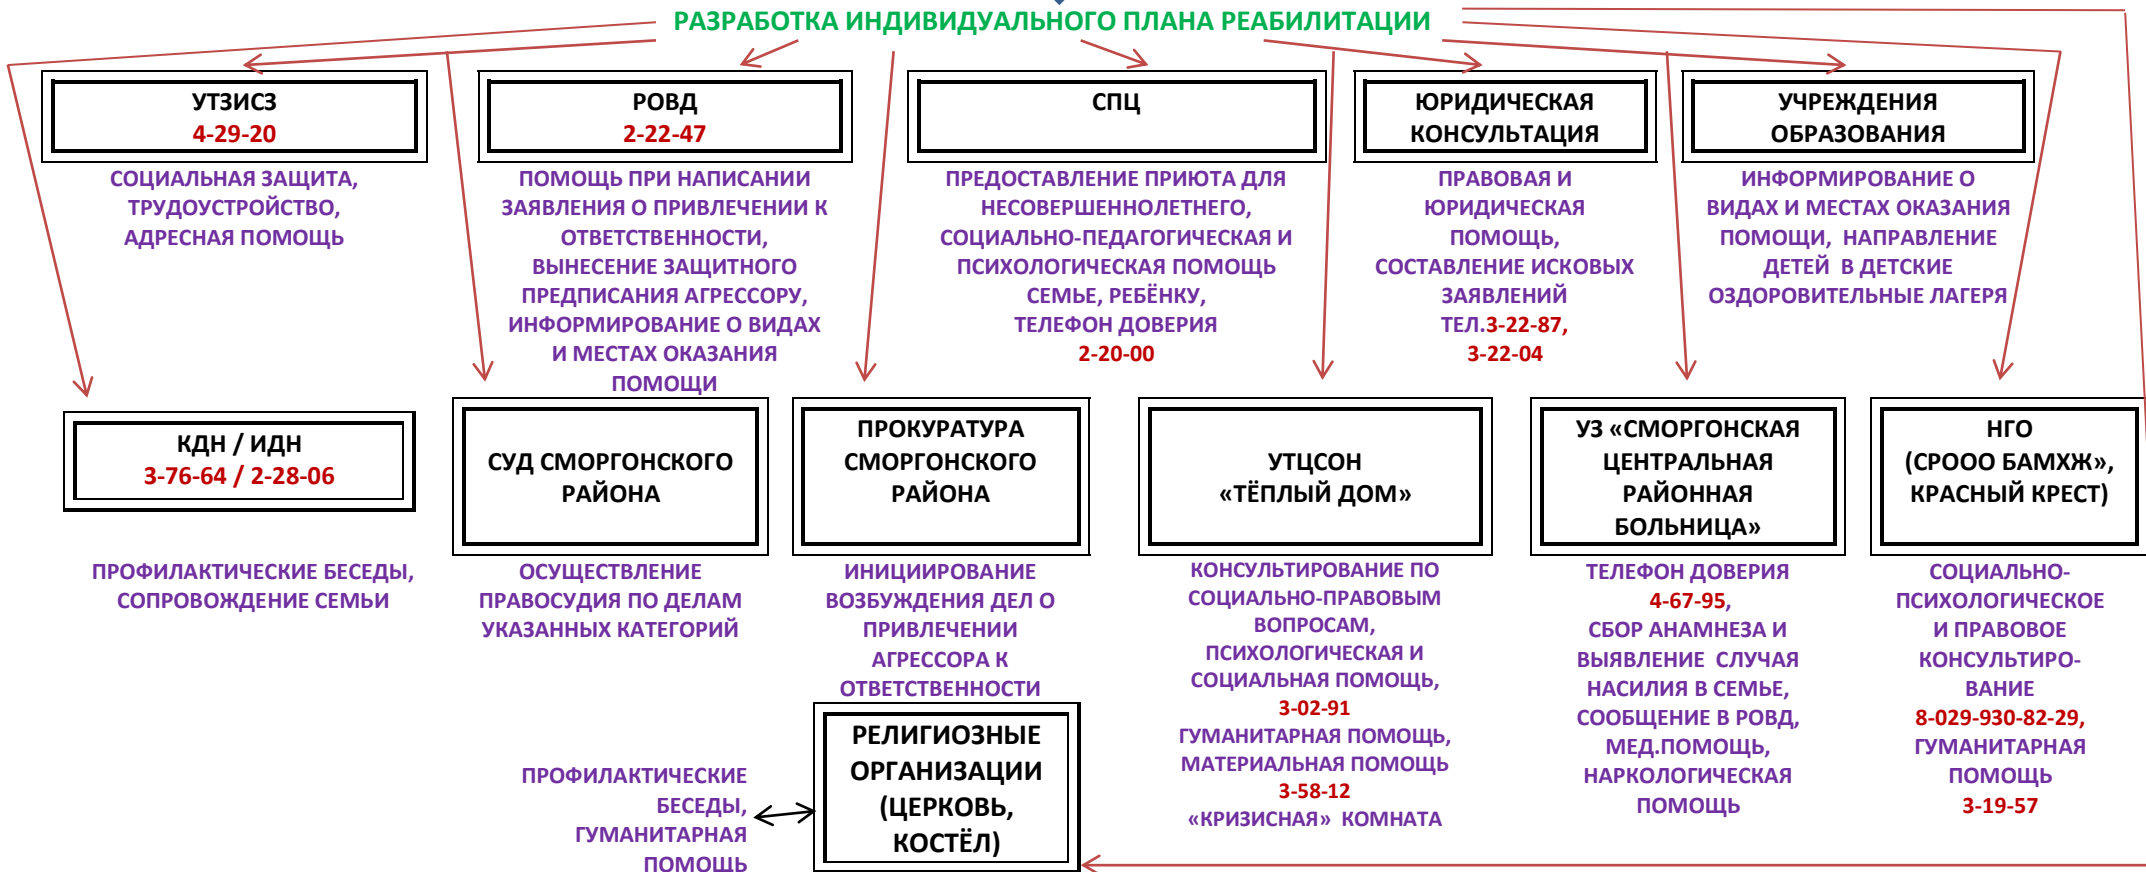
РАЗРАБОТКА ИНДИВИДУАЛЬНОГО ПЛАНА РЕАБИЛИТАЦИИ

УТЗИСЗ
4-29-20

СОЦИАЛЬНАЯ ЗАЩИТА, ТРУДОУСТРОЙСТВО, АДРЕСНАЯ ПОМОЩЬ

РОВД
2-22-47

ПОМОЩЬ ПРИ НАПИСАНИИ ЗАЯВЛЕНИЯ О ПРИВЛЕЧЕНИИ К ОТВЕТСТВЕННОСТИ, ВЫНЕСЕНИЕ ЗАЩИТНОГО ПРЕДПИСАНИЯ АГРЕССОРУ, ИНФОРМИРОВАНИЕ О ВИДАХ И МЕСТАХ ОКАЗАНИЯ ПОМОЩИ

СПЦ

ПРЕДОСТАВЛЕНИЕ ПРИЮТА ДЛЯ НЕСОВЕРШЕНputНОЛЕТНЕГО, СОЦИАЛЬНО-ПЕДАГОГИЧЕСКАЯ И ПСИХОЛОГИЧЕСКАЯ ПОМОЩЬ СЕМЬЕ, РЕБЁНКУ, ТЕЛЕФОН ДОВЕРИЯ
2-20-00

ЮРИДИЧЕСКАЯ КОНСУЛЬТАЦИЯ

ПРАВОВАЯ И ЮРИДИЧЕСКАЯ ПОМОЩЬ, СОСТАВЛЕНИЕ ИСКОВЫХ ЗАЯВЛЕНИЙ
ТЕЛ.3-22-87,
3-22-04

УЧРЕЖДЕНИЯ ОБРАЗОВАНИЯ

ИНФОРМИРОВАНИЕ О ВИДАХ И МЕСТАХ ОКАЗАНИЯ ПОМОЩИ, НАПРАВЛЕНИЕ ДЕТЕЙ В ДЕТСКИЕ ОЗДОРОВИТЕЛЬНЫЕ ЛАГЕРЯ

КДН / ИДН
3-76-64 / 2-28-06

ПРОФИЛАКТИЧЕСКИЕ БЕСЕДЫ, СОПРОВОЖДЕНИЕ СЕМЬИ

СУД СМОРГОНСКОГО РАЙОНА

ОСУЩЕСТВЛЕНИЕ ПРАВОСУДИЯ ПО ДЕЛАМ УКАЗАННЫХ КАТЕГОРИЙ

ПРОКУРАТУРА СМОРГОНСКОГО РАЙОНА

ИНИЦИИРОВАНИЕ ВОЗБУЖДЕНИЯ ДЕЛ О ПРИВЛЕЧЕНИИ АГРЕССОРА К ОТВЕТСТВЕННОСТИ

УТЦСОН «ТЁПЛЫЙ ДОМ»

КОНСУЛЬТИРОВАНИЕ ПО СОЦИАЛЬНО-ПРАВОВЫМ ВОПРОСАМ, ПСИХОЛОГИЧЕСКАЯ И СОЦИАЛЬНАЯ ПОМОЩЬ,
3-02-91
ГУМАНИТАРНАЯ ПОМОЩЬ, МАТЕРИАЛЬНАЯ ПОМОЩЬ
3-58-12
«КРИЗИСНАЯ» КОМНАТА

УЗ «СМОРГОНСКАЯ ЦЕНТРАЛЬНАЯ РАЙОННАЯ БОЛЬНИЦА»

ТЕЛЕФОН ДОВЕРИЯ
4-67-95,
СБОР АНАМНЕЗА И ВЫЯВЛЕНИЕ СЛУЧАЯ НАСИЛИЯ В СЕМЬЕ, СООБЩЕНИЕ В РОВД, МЕД.ПОМОЩЬ, НАРКОЛОГИЧЕСКАЯ ПОМОЩЬ

НГО
(СРООО БАМХЖ», КРАСНЫЙ КРЕСТ)

СОЦИАЛЬНО-ПСИХОЛОГИЧЕСКОЕ И ПРАВОВОЕ КОНСУЛЬТИРОВАНИЕ
8-029-930-82-29,
ГУМАНИТАРНАЯ ПОМОЩЬ
3-19-57

ПРОФИЛАКТИЧЕСКИЕ БЕСЕДЫ, ГУМАНИТАРНАЯ ПОМОЩЬ

РЕЛИГИОЗНЫЕ ОРГАНИЗАЦИИ (ЦЕРКОВЬ, КОСТЁЛ)